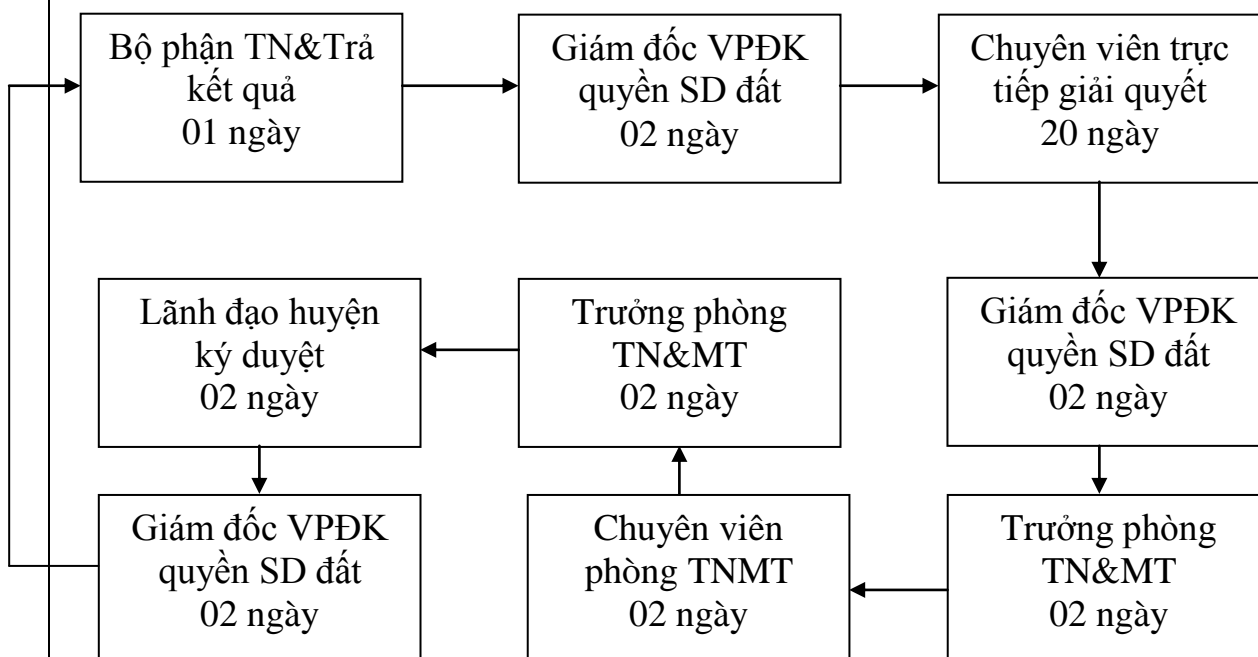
Bộ phận TN&Trả kết quả
01 ngày

Giám đốc VPĐK quyền SD đất
02 ngày

Chuyên viên trực tiếp giải quyết
20 ngày

Lãnh đạo huyện ký duyệt
02 ngày

Trưởng phòng TN&MT
02 ngày

Giám đốc VPĐK quyền SD đất
02 ngày

Giám đốc VPĐK quyền SD đất
02 ngày

Chuyên viên phòng TNMT
02 ngày

Trưởng phòng TN&MT
02 ngày